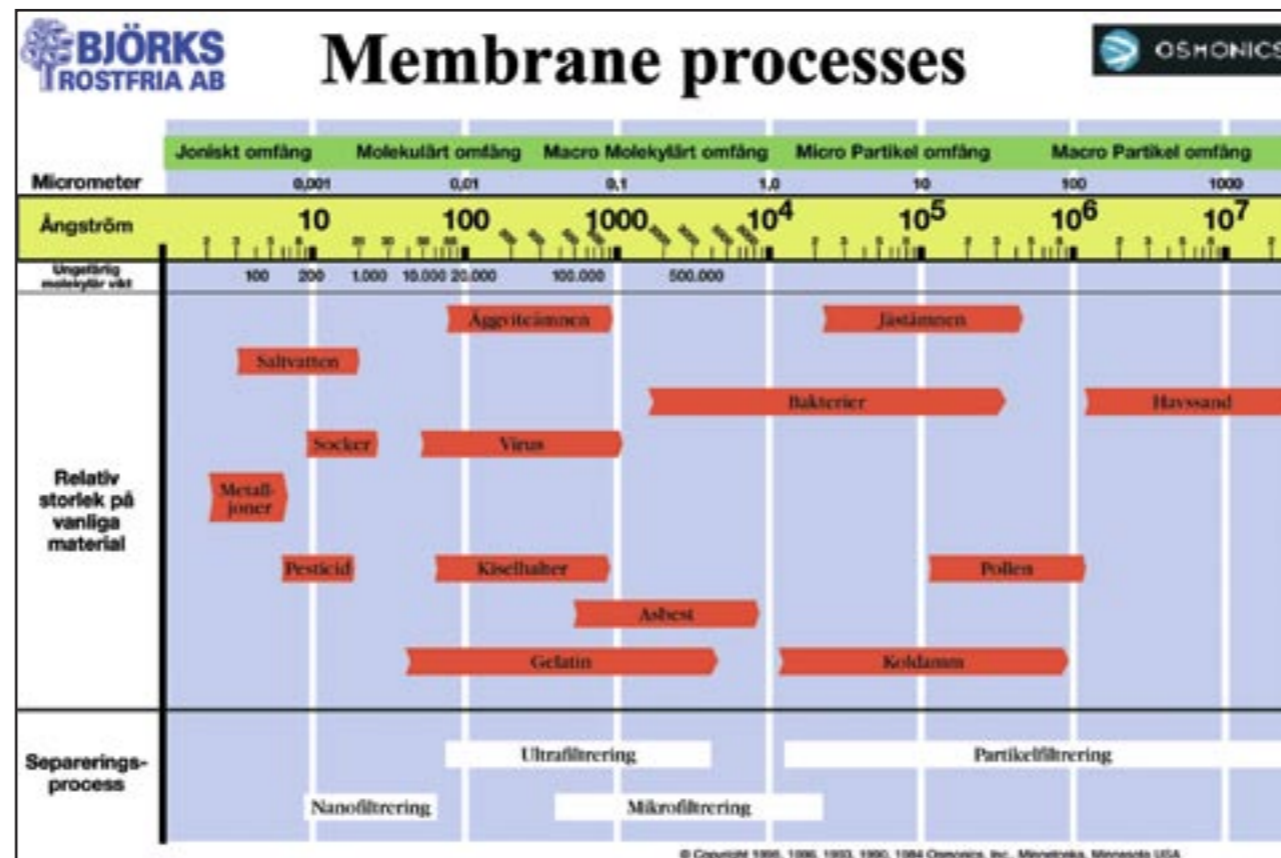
BJÖRKS ROSTFRIA AB

Membrane processes

OSMONICS

Joniskt omfång | Molekulärt omfång | Macro Molekylärt omfång | Micro Partikel omfång | Macro Partikel omfång

Micrometer 0,001 0,01 0,1 1,0 10 100 1000

Ångström 10 100 1000 $10^4$ $10^5$ $10^6$ $10^7$

Ungefärlig molekylär vikt 100 200 1.000 10.000 20.000 100.000 500.000

Relativ storlek på vanliga material

Äggviteämnen
Jästämnen
Saltvatten
Bakterier
Havssand
Socker
Virus
Metalljoner
Pesticid
Kiselhalter
Pollen
Asbest
Gelatin
Koldamm

Separeringsprocess

Ultrafiltrering
Partikelfiltrering
Nanofiltrering
Mikrofiltrering

© Copyright 1996, 1996, 1993, 1990, 1984 Osmonics, Inc., Minnetonka, Minnesota USA